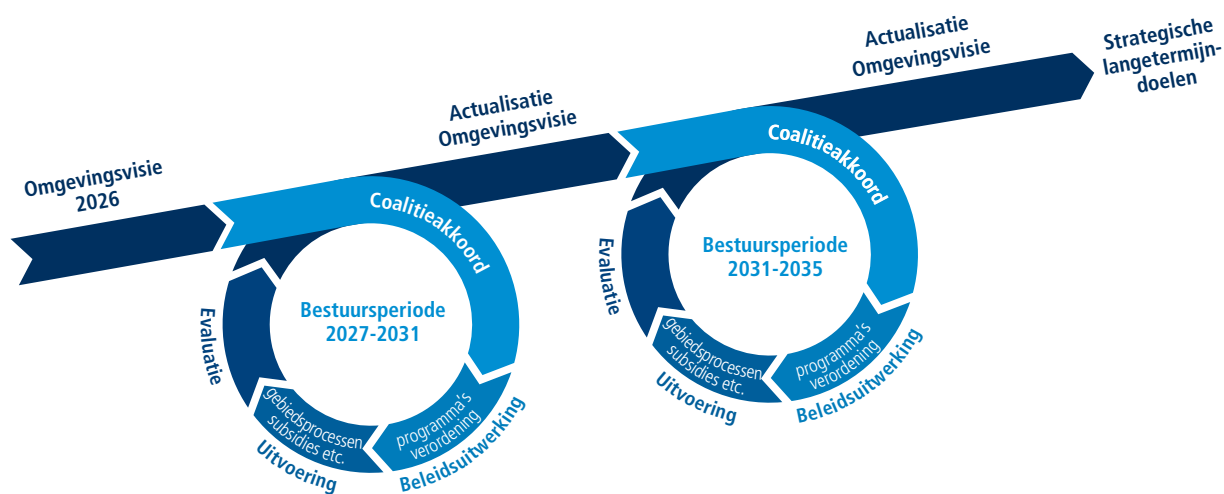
Omgevingsvisie 2026

Actualisatie Omgevingsvisie

Actualisatie Omgevingsvisie

Strategische langetermijndoelen

Coalitieakkoord

Bestuursperiode 2027-2031

Evaluatie

gebiedsprocessen subsidies etc.

Uitvoering

programma's verordening

Beleidsuitwerking

Coalitieakkoord

Bestuursperiode 2031-2035

Evaluatie

gebiedsprocessen subsidies etc.

Uitvoering

programma's verordening

Beleidsuitwerking